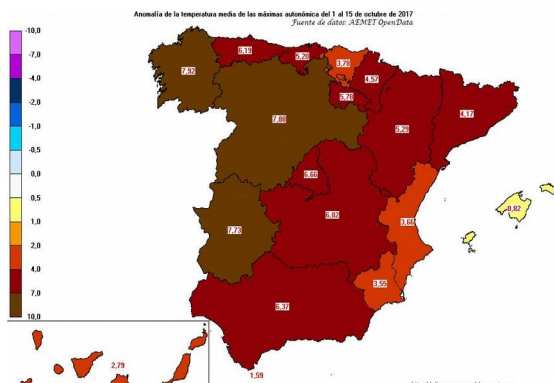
Anomalía de la temperatura media de las máximas autonómica del 1 al 15 de octubre de 2017
Fuente de datos: AEMET OpenData

-10,0
-7,0
-4,0
-2,0
-1,0
-0,5
0,0
0,5
1,0
2,0
4,0
7,0
10,0

7.92
6.19
5.20
3.76
4.57
5.78
7.08
5.29
4.17
6.66
6.82
3.66
0.82
7.73
3.55
6.37
2.79
1.59